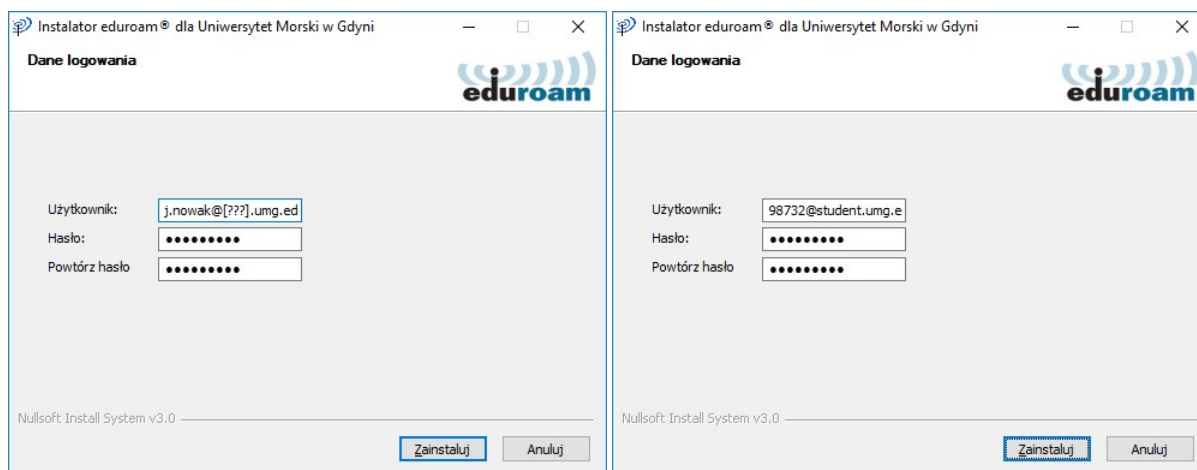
Instalator eduroam® dla Uniwersytet Morski w Gdyni

Dane logowania

eduroam

Użytkownik: j.nowak@[???].umg.ed
Hasło: •••••••••
Powtórz hasło •••••••••

Nullsoft Install System v3.0

Zainstaluj Anuluj

Instalator eduroam® dla Uniwersytet Morski w Gdyni

Dane logowania

eduroam

Użytkownik: 98732@student.umg.e
Hasło: •••••••••
Powtórz hasło •••••••••

Nullsoft Install System v3.0

Zainstaluj Anuluj